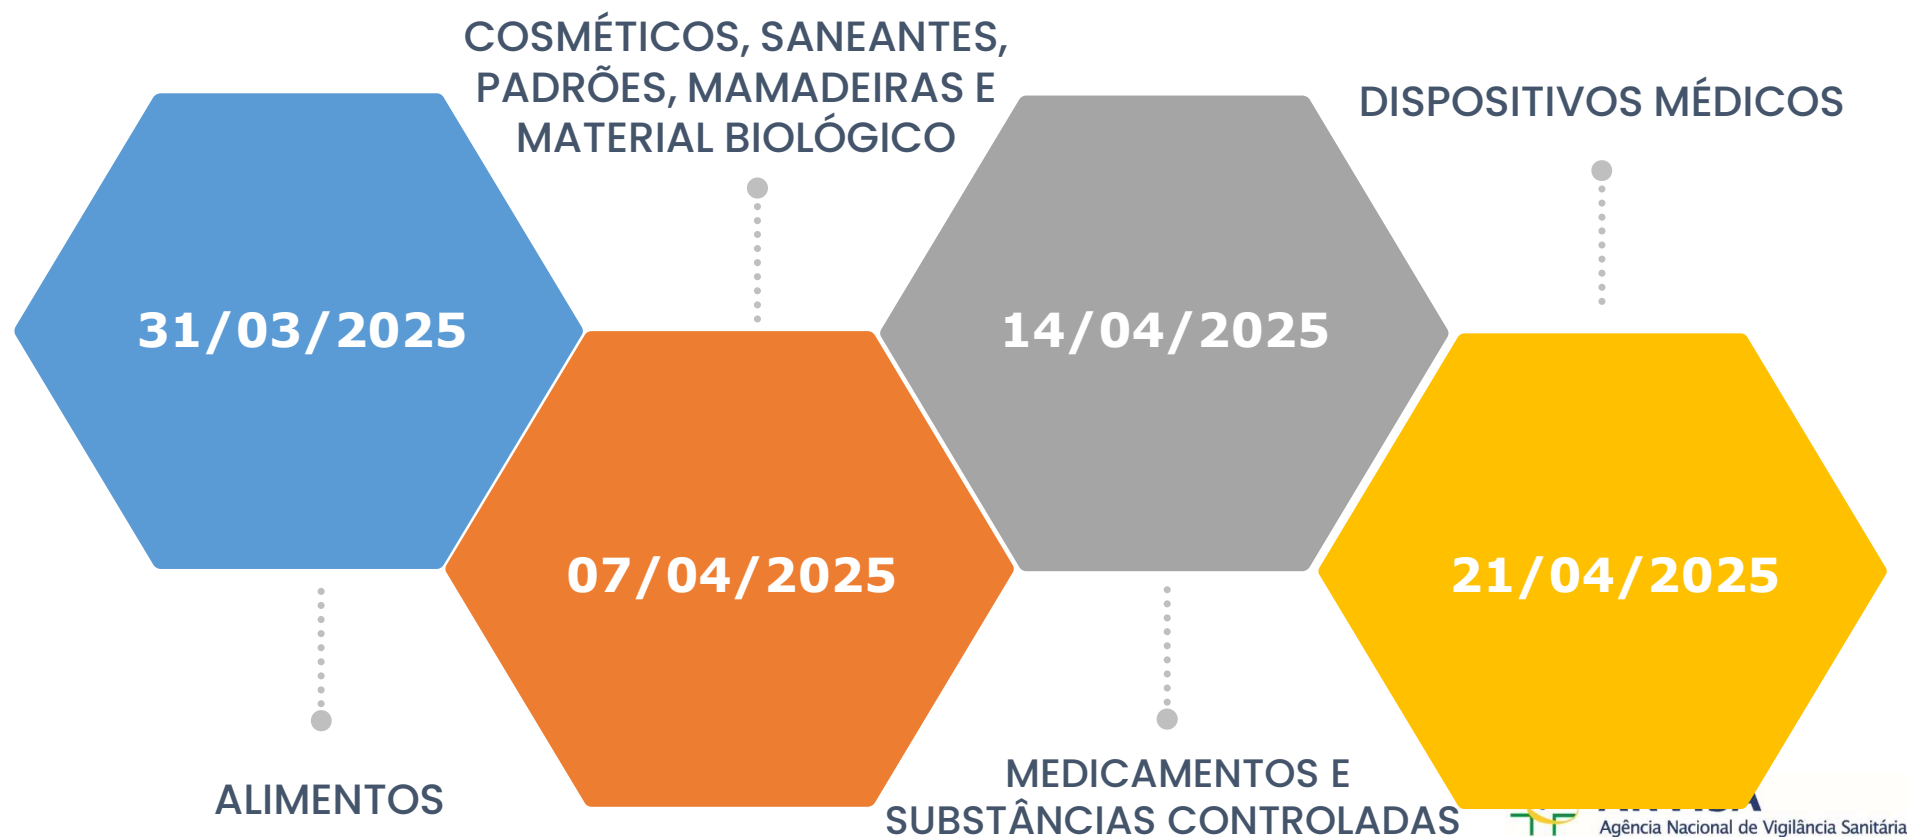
COSMÉTICOS, SANEANTES, PADRÕES, MAMADEIRAS E MATERIAL BIOLÓGICO

DISPOSITIVOS MÉDICOS

31/03/2025

14/04/2025

07/04/2025

21/04/2025

ALIMENTOS

MEDICAMENTOS E SUBSTÂNCIAS CONTROLADAS

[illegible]
Agência Nacional de Vigilância Sanitária